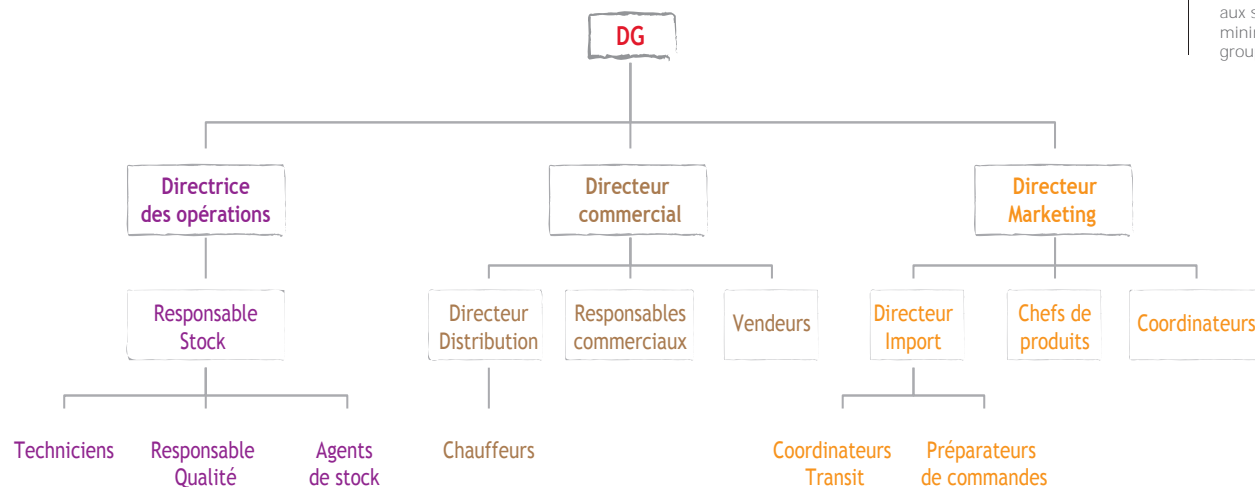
aux s
minii
grou

DG

Directrice des opérations

Directeur commercial

Directeur Marketing

Responsable Stock

Directeur Distribution

Responsables commerciaux

Vendeurs

Directeur Import

Chefs de produits

Coordinateurs

Techniciens

Responsable Qualité

Agents de stock

Chauffeurs

Coordinateurs Transit

Préparateurs de commandes